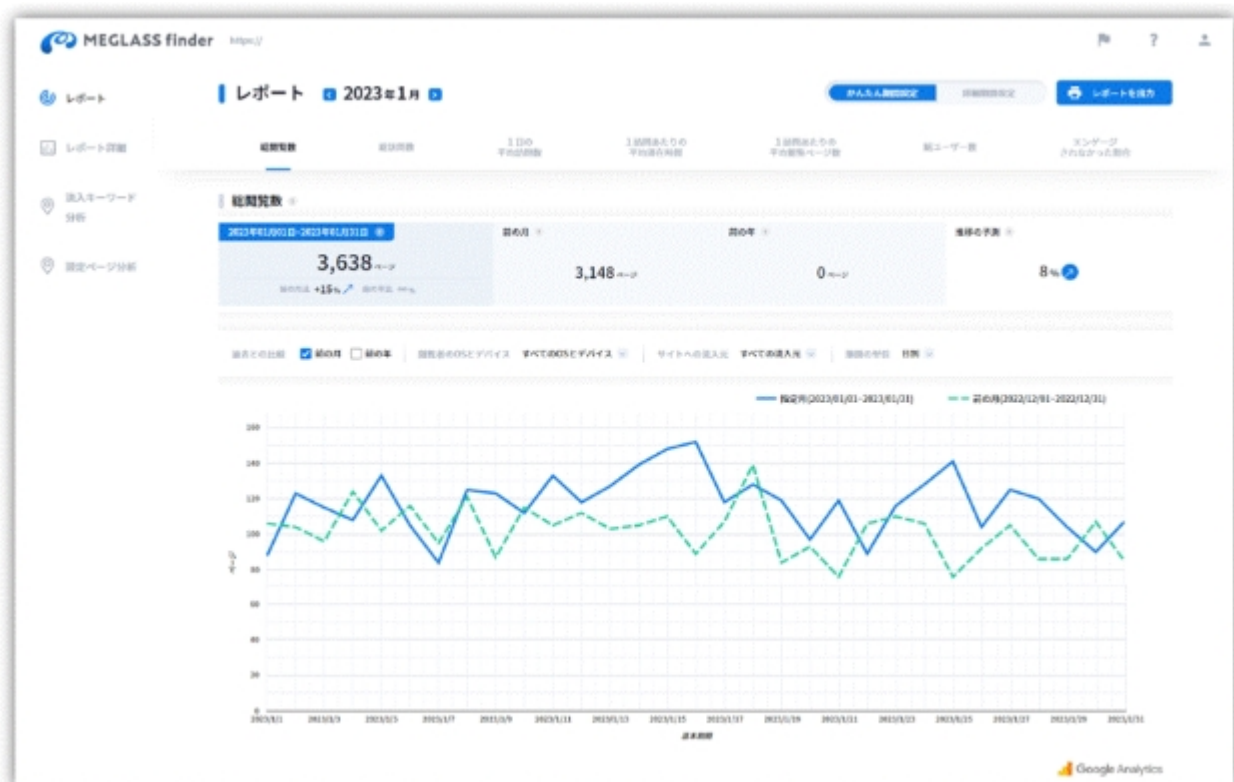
MEGLASS finder https://

レポート

レポート詳細

流入キーワード分析

指定ページ分析

レポート 2023年1月

かんたん期間設定 詳細期間設定

レポートを出力

総閲覧数 総訪問数 1日の平均訪問数 1訪問あたりの平均滞在時間 1訪問あたりの平均閲覧ページ数 新ユーザー数 エンゲージされなかった割合

総閲覧数

2023年01月01日~2023年01月31日

3,638ページ

前の月比 +15% 前の年比 --%

前の月

3,148ページ

前の年

0ページ

推移の予測

8%

過去との比較 前の月 前の年 閲覧者のOSとデバイス すべてのOSとデバイス サイトへの流入元 すべての流入元 集計の単位 日別

指定月(2023/01/01~2023/01/31) 前の月(2022/12/01~2022/12/31)

160
140
120
100
80
60
40
20
0

ページ

2023/1/1 2023/1/3 2023/1/5 2023/1/7 2023/1/9 2023/1/11 2023/1/13 2023/1/15 2023/1/17 2023/1/19 2023/1/21 2023/1/23 2023/1/25 2023/1/27 2023/1/29 2023/1/31

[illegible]

Google Analytics